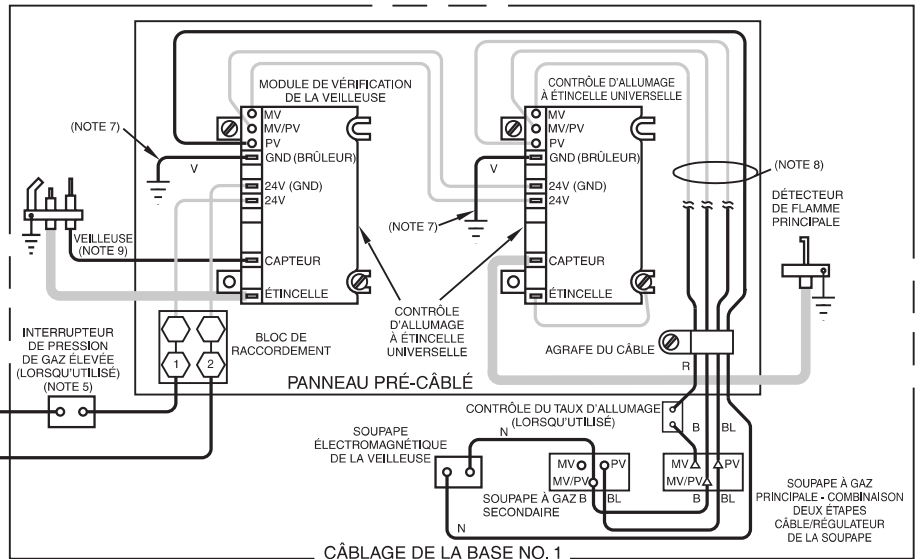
MODULE DE VÉRIFICATION DE LA VEILLEUSE

CONTRÔLE D'ALLUMAGE À ÉTINCELLE UNIVERSELLE

(NOTE 7)

MV
MV/PV
PV
GND (BRÛLEUR)
24V (GND)
24V
CAPTEUR
ÉTINCELLE

V

MV
MV/PV
PV
GND (BRÛLEUR)
24V (GND)
24V
CAPTEUR
ÉTINCELLE

V

(NOTE 8)

DÉTECTEUR DE FLAMME PRINCIPALE

(NOTE 7)

VEILLEUSE (NOTE 9)

CONTRÔLE D'ALLUMAGE À ÉTINCELLE UNIVERSELLE

INTERRUPTEUR DE PRESSION DE GAZ ÉLEVÉE (LORSQU'UTILISÉ) (NOTE 5)

BLOC DE RACCORDEMENT

1
2

AGRAFE DU CÂBLE

R

PANNEAU PRÉ-CÂBLÉ

CONTRÔLE DU TAUX D'ALLUMAGE (LORSQU'UTILISÉ)

N

B
BL

SOUPAPE ÉLECTROMAGNÉTIQUE DE LA VEILLEUSE

MV
MV/PV
PV
SOUPAPE À GAZ SECONDAIRE
B
BL

MV
MV/PV
PV
B
BL

SOUPAPE À GAZ PRINCIPALE - COMBINAISON DEUX ÉTAPES CÂBLE/RÉGULATEUR DE LA SOUPAPE

N

CÂBLAGE DE LA BASE NO. 1